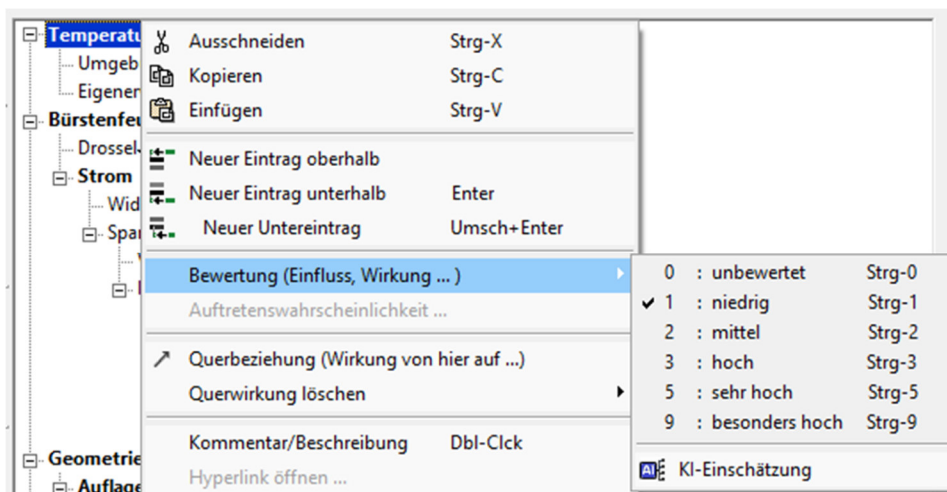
Temperatu
Umgeb
Eigener
Bürstenfe
Drossel
Strom
Wid
Spar
Geometrie
Auflage

Ausschneiden Strg-X
Kopieren Strg-C
Einfügen Strg-V
Neuer Eintrag oberhalb
Neuer Eintrag unterhalb Enter
Neuer Untereintrag Umsch+Enter
Bewertung (Einfluss, Wirkung ... )
Auftretenswahrscheinlichkeit ...
Querbeziehung (Wirkung von hier auf ...)
Querwirkung löschen
Kommentar/Beschreibung Dbl-Clck
Hyperlink öffnen ...

0 : unbewertet Strg-0
1 : niedrig Strg-1
2 : mittel Strg-2
3 : hoch Strg-3
5 : sehr hoch Strg-5
9 : besonders hoch Strg-9
AI KI-Einschätzung